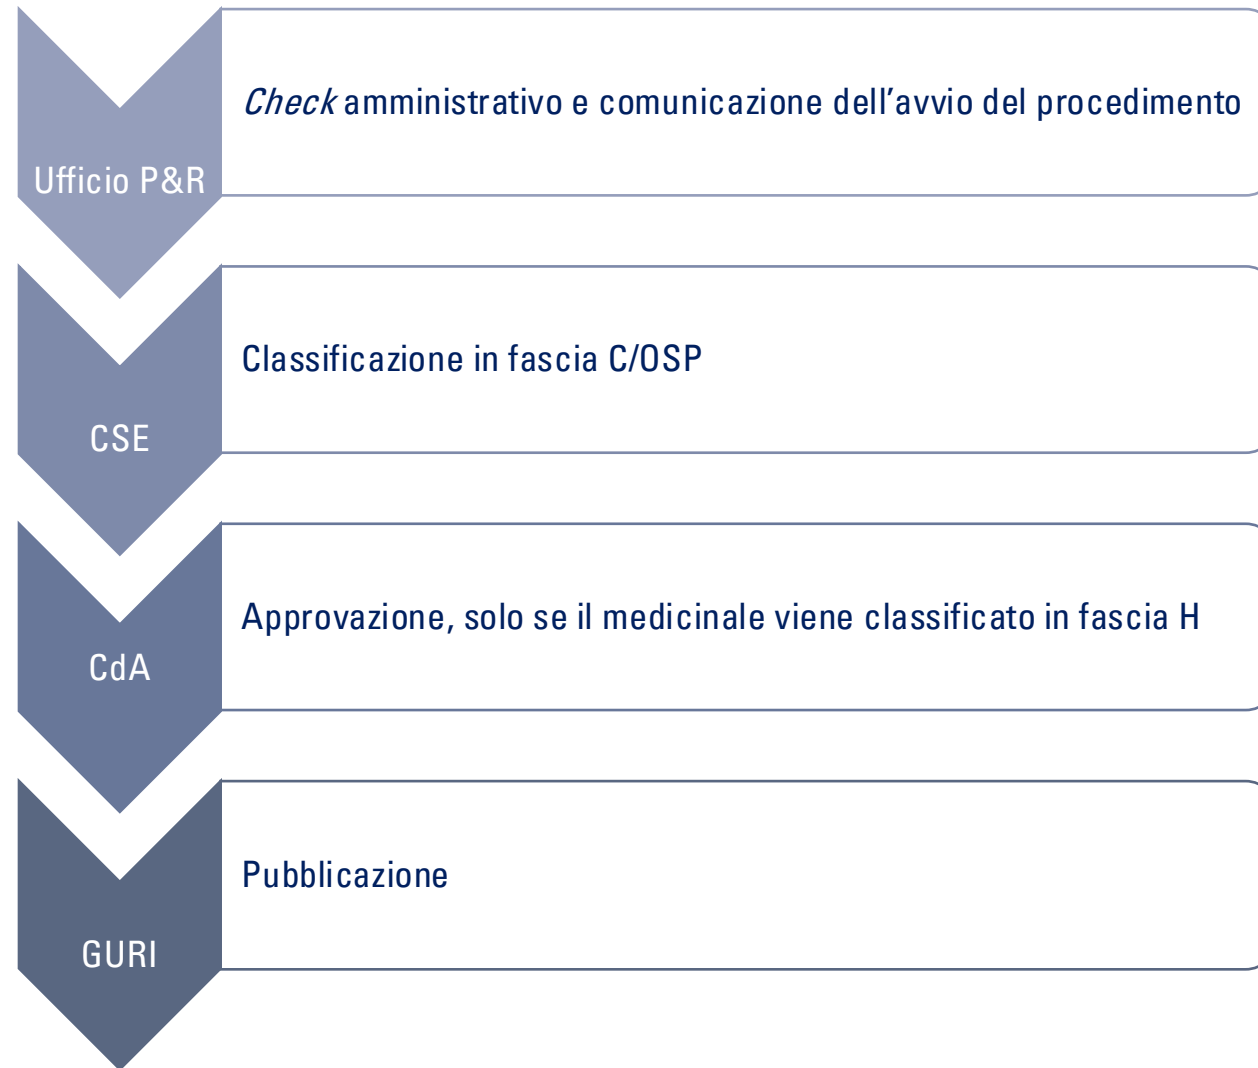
Ufficio P&R

Check amministrativo e comunicazione dell’avvio del procedimento

CSE

Classificazione in fascia C/OSP

CdA

Approvazione, solo se il medicinale viene classificato in fascia H

GURI

Pubblicazione